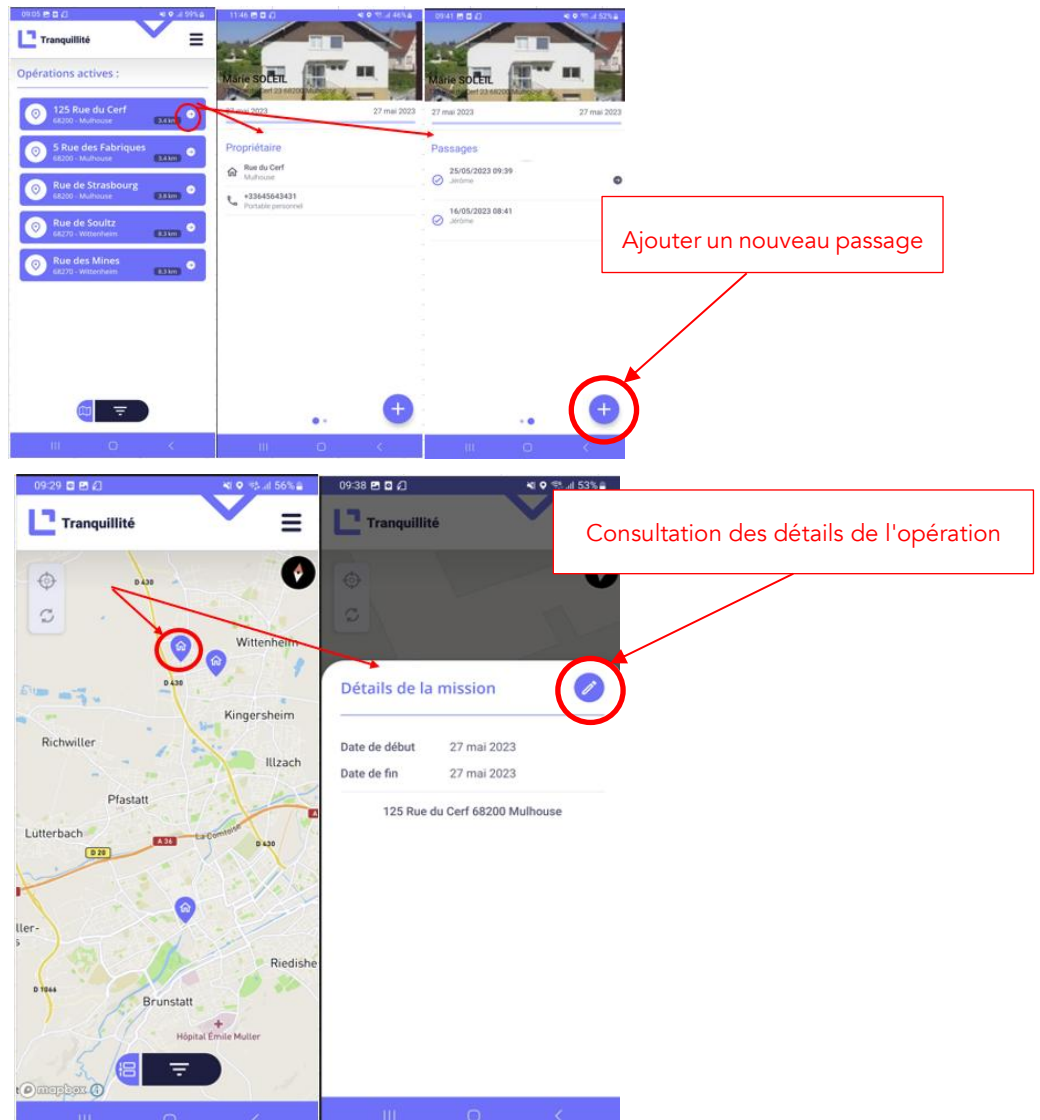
09:05 59%
Tranquillité
Opérations actives :
125 Rue du Cerf
68200 - Mulhouse
3,4 km
5 Rue des Fabriques
68200 - Mulhouse
3,4 km
Rue de Strasbourg
68200 - Mulhouse
3,8 km
Rue de Soultz
68270 - Wittenheim
8,3 km
Rue des Mines
68270 - Wittenheim
8,3 km

11:46 46%
Marie SOLEIL
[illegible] 23 68200 Mulhouse
27 mai 2023
27 mai 2023
Propriétaire
Rue du Cerf
Mulhouse
+33645643431
Portable personnel

09:41 52%
Marie SOLEIL
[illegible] 23 68200 Mulhouse
27 mai 2023
27 mai 2023
Passages
25/05/2023 09:39
Jérôme
16/05/2023 08:41
Jérôme

Ajouter un nouveau passage

09:29 56%
Tranquillité
D 430
Wittenheim
D 430
Kingersheim
Richwiller
Illzach
Pfastatt
Lutterbach
La Corniche
A 36
D 20
D 430
ller-
Riedishe
D 1066
Brunstatt
Hôpital Émile Muller
mapbox

09:38 53%
Tranquillité
Consultation des détails de l'opération
Détails de la mission
Date de début 27 mai 2023
Date de fin 27 mai 2023
125 Rue du Cerf 68200 Mulhouse